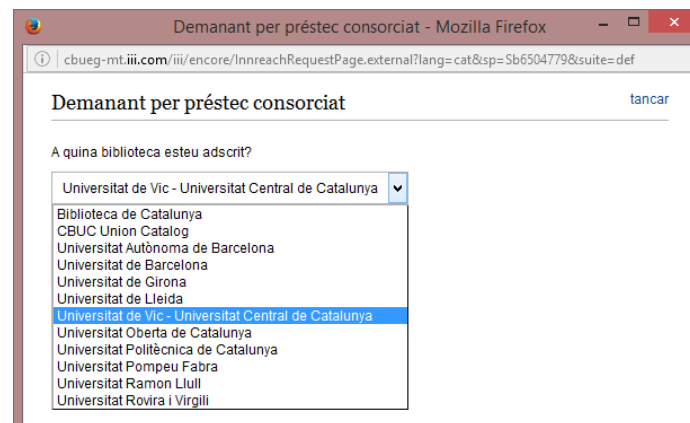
Demanant per préstec consorciat - Mozilla Firefox

cbueg-mt.iii.com/iii/encore/InnreachRequestPage.external?lang=cat&sp=Sb6504779&suite=def

Demanant per préstec consorciat

tancar

A quina biblioteca esteu adscrit?

Universitat de Vic - Universitat Central de Catalunya

Biblioteca de Catalunya
CBUC Union Catalog
Universitat Autònoma de Barcelona
Universitat de Barcelona
Universitat de Girona
Universitat de Lleida
Universitat de Vic - Universitat Central de Catalunya
Universitat Oberta de Catalunya
Universitat Politècnica de Catalunya
Universitat Pompeu Fabra
Universitat Ramon Llull
Universitat Rovira i Virgili